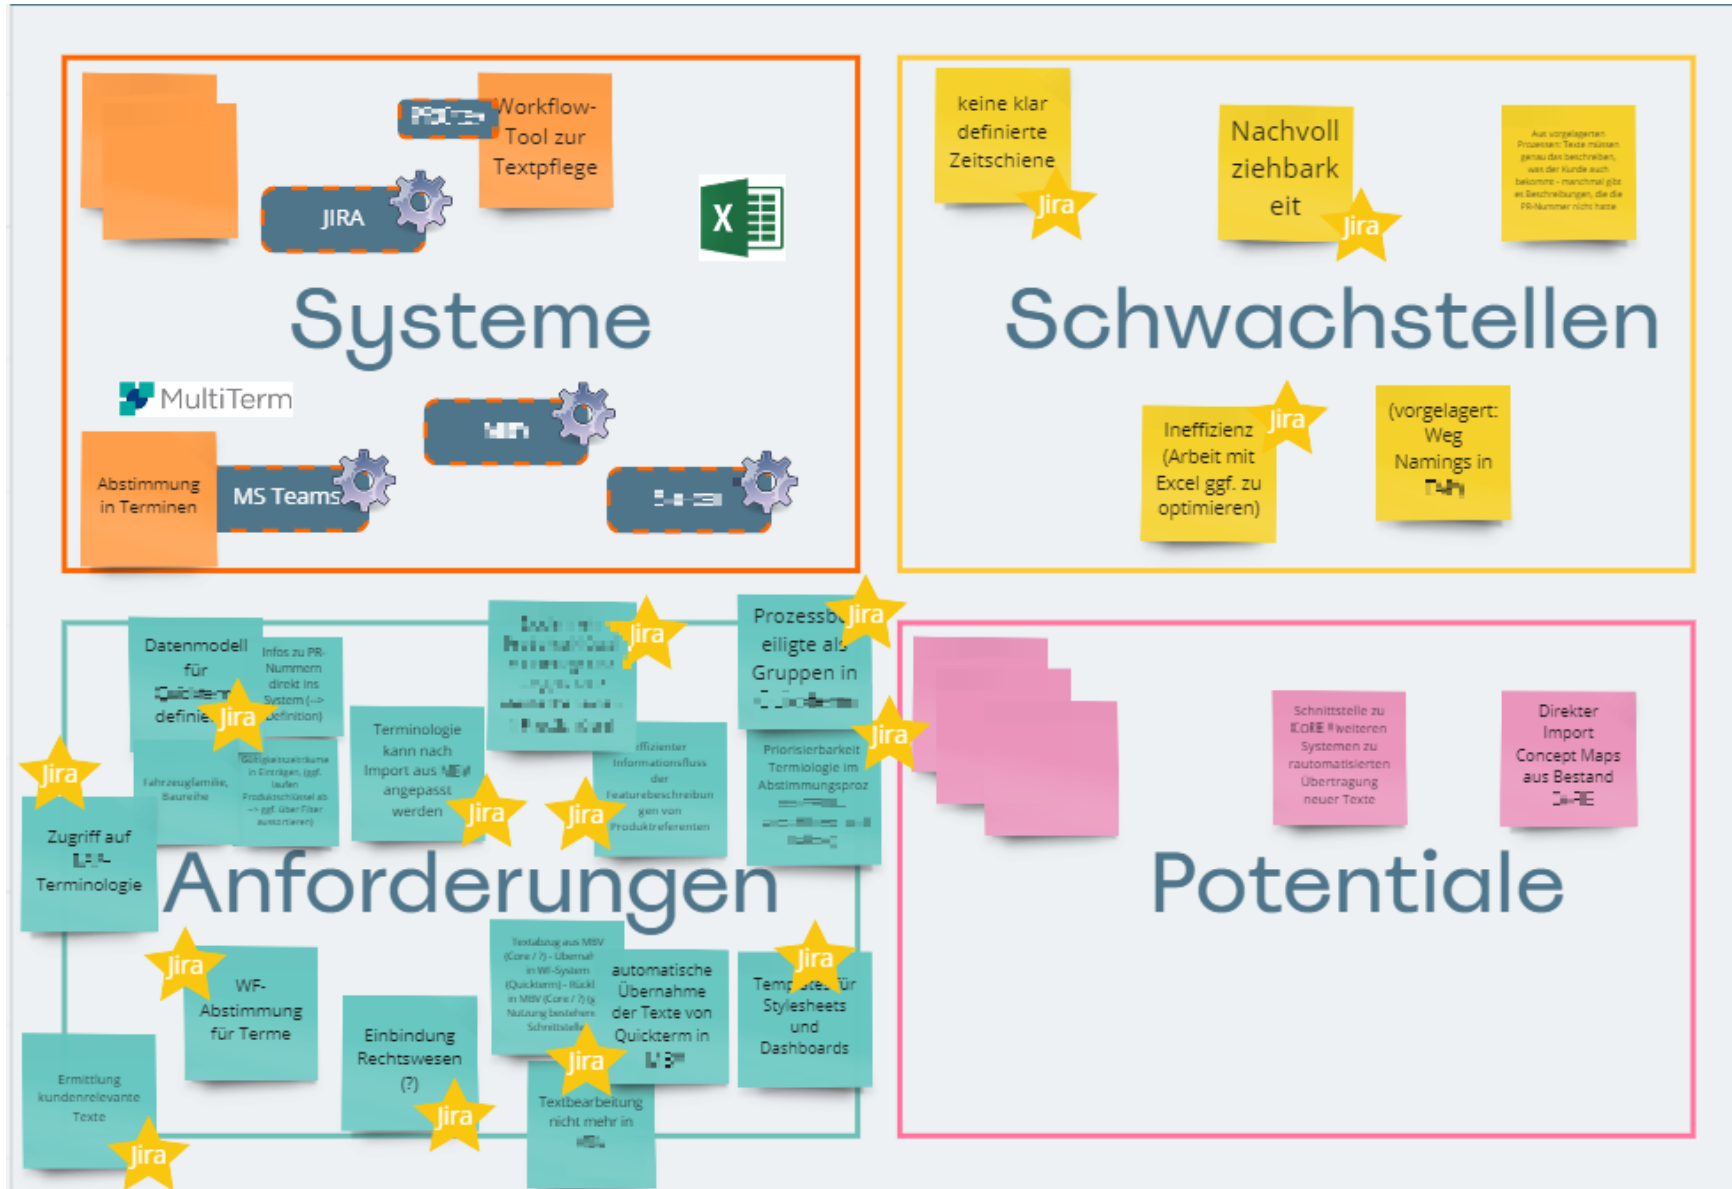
Workflow-Tool zur Textpflege

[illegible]

JIRA

Systeme

MultiTerm

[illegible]

Abstimmung in Terminen

MS Teams

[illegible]

keine klar definierte Zeitschiene

Jira

Nachvoll ziehbark eit

Jira

Aus vorgelagerten Prozessen: Texte müssen genau das beschreiben, was der Kunde auch bekommt - manchmal gibt es Beschreibungen, die die PR-Nummer nicht hatte

Schwachstellen

Ineffizienz (Arbeit mit Excel ggf. zu optimieren)

Jira

(vorgelagert: Weg Namings in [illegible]

Datenmodell für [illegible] definie

Jira

Infos zu PR-Nummern direkt ins System (--> Definition)

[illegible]

Jira

Prozessb eiligte als Gruppen in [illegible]

Jira

Jira

Fahrzeugfamilie, Baureihe

Gültigkeitszeiträume in Einträgen, ggf. laufen Produktschlüssel ab --> ggf. über Filter aussortieren

Terminologie kann nach Import aus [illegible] angepasst werden

Jira

Jira

effizienter Informationsfluss der Featurebeschreibungen von Produktreferenten

Priorisierbarkeit Terminologie im Abstimmungsproz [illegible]

Jira

Zugriff auf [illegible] Terminologie

Anforderungen

Jira

WF-Abstimmung für Terme

Einbindung Rechtswesen (?)

Jira

Textabzug aus MBV (Core / ?) - Übernahme in WF-System (Quickterm) - Rück in MBV (Core / ?) (z Nutzung bestehender Schnittstelle

automatische Übernahme der Texte von Quickterm in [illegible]

Jira

Templates für Stylesheets und Dashboards

Jira

Ermittlung kundenrelevante Texte

Jira

Textbearbeitung nicht mehr in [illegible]

Schnittstelle zu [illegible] weiteren Systemen zu automatisierten Übertragung neuer Texte

Direkter Import Concept Maps aus Bestand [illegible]

Potentiale